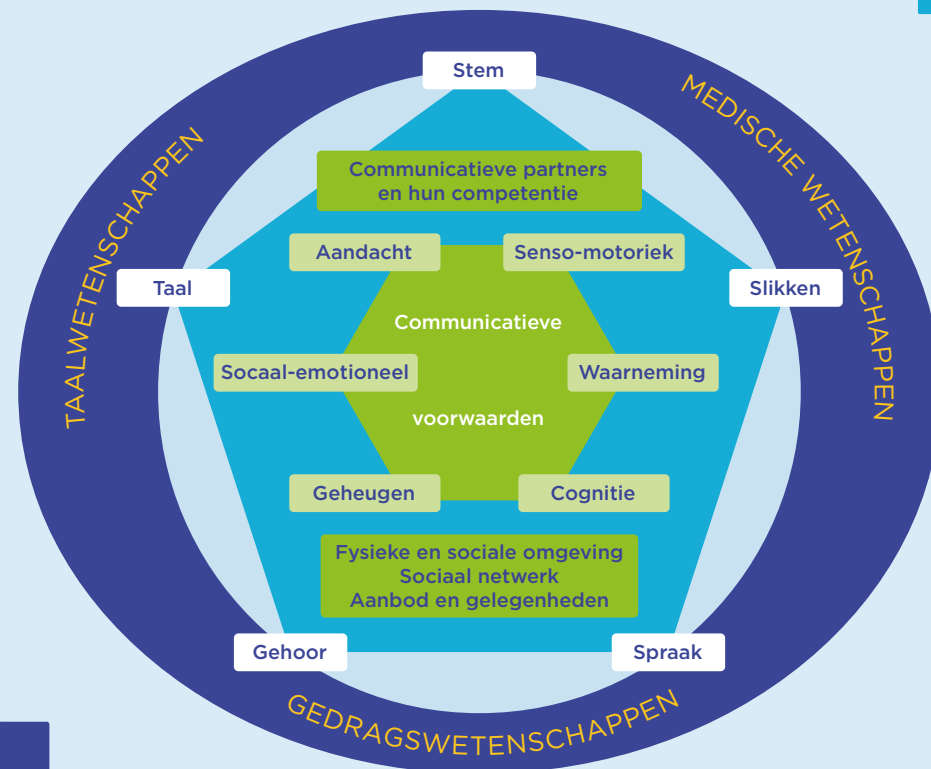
TAALWETENSCHAPPEN

Stem

MEDISCHE WETENSCHAPPEN

Communicatieve partners en hun competentie

Taal

Aandacht

Senso-motoriek

Slikken

Communicatieve

Socaal-emotioneel

Waarneming

voorwaarden

Geheugen

Cognitie

Fysieke en sociale omgeving
Sociaal netwerk
Aanbod en gelegenheden

Gehoor

Spraak

GEDRAGSWETENSCHAPPEN